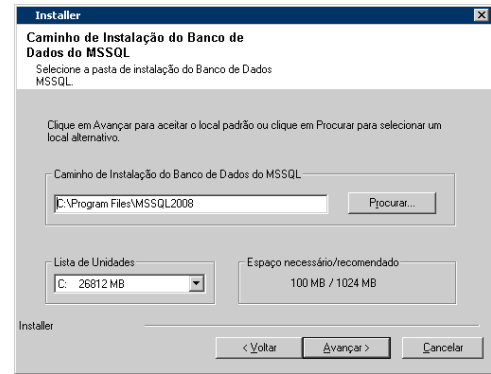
Installer

Caminho de Instalação do Banco de Dados do MSSQL

Selecione a pasta de instalação do Banco de Dados MSSQL.

Clique em Avançar para aceitar o local padrão ou clique em Procurar para selecionar um local alternativo.

Caminho de Instalação do Banco de Dados do MSSQL

C:\Program Files\MSSQL2008

Procurar...

Lista de Unidades

C: 26812 MB

Espaço necessário/recomendado

100 MB / 1024 MB

Installer

< Voltar

Avançar >

Cancelar